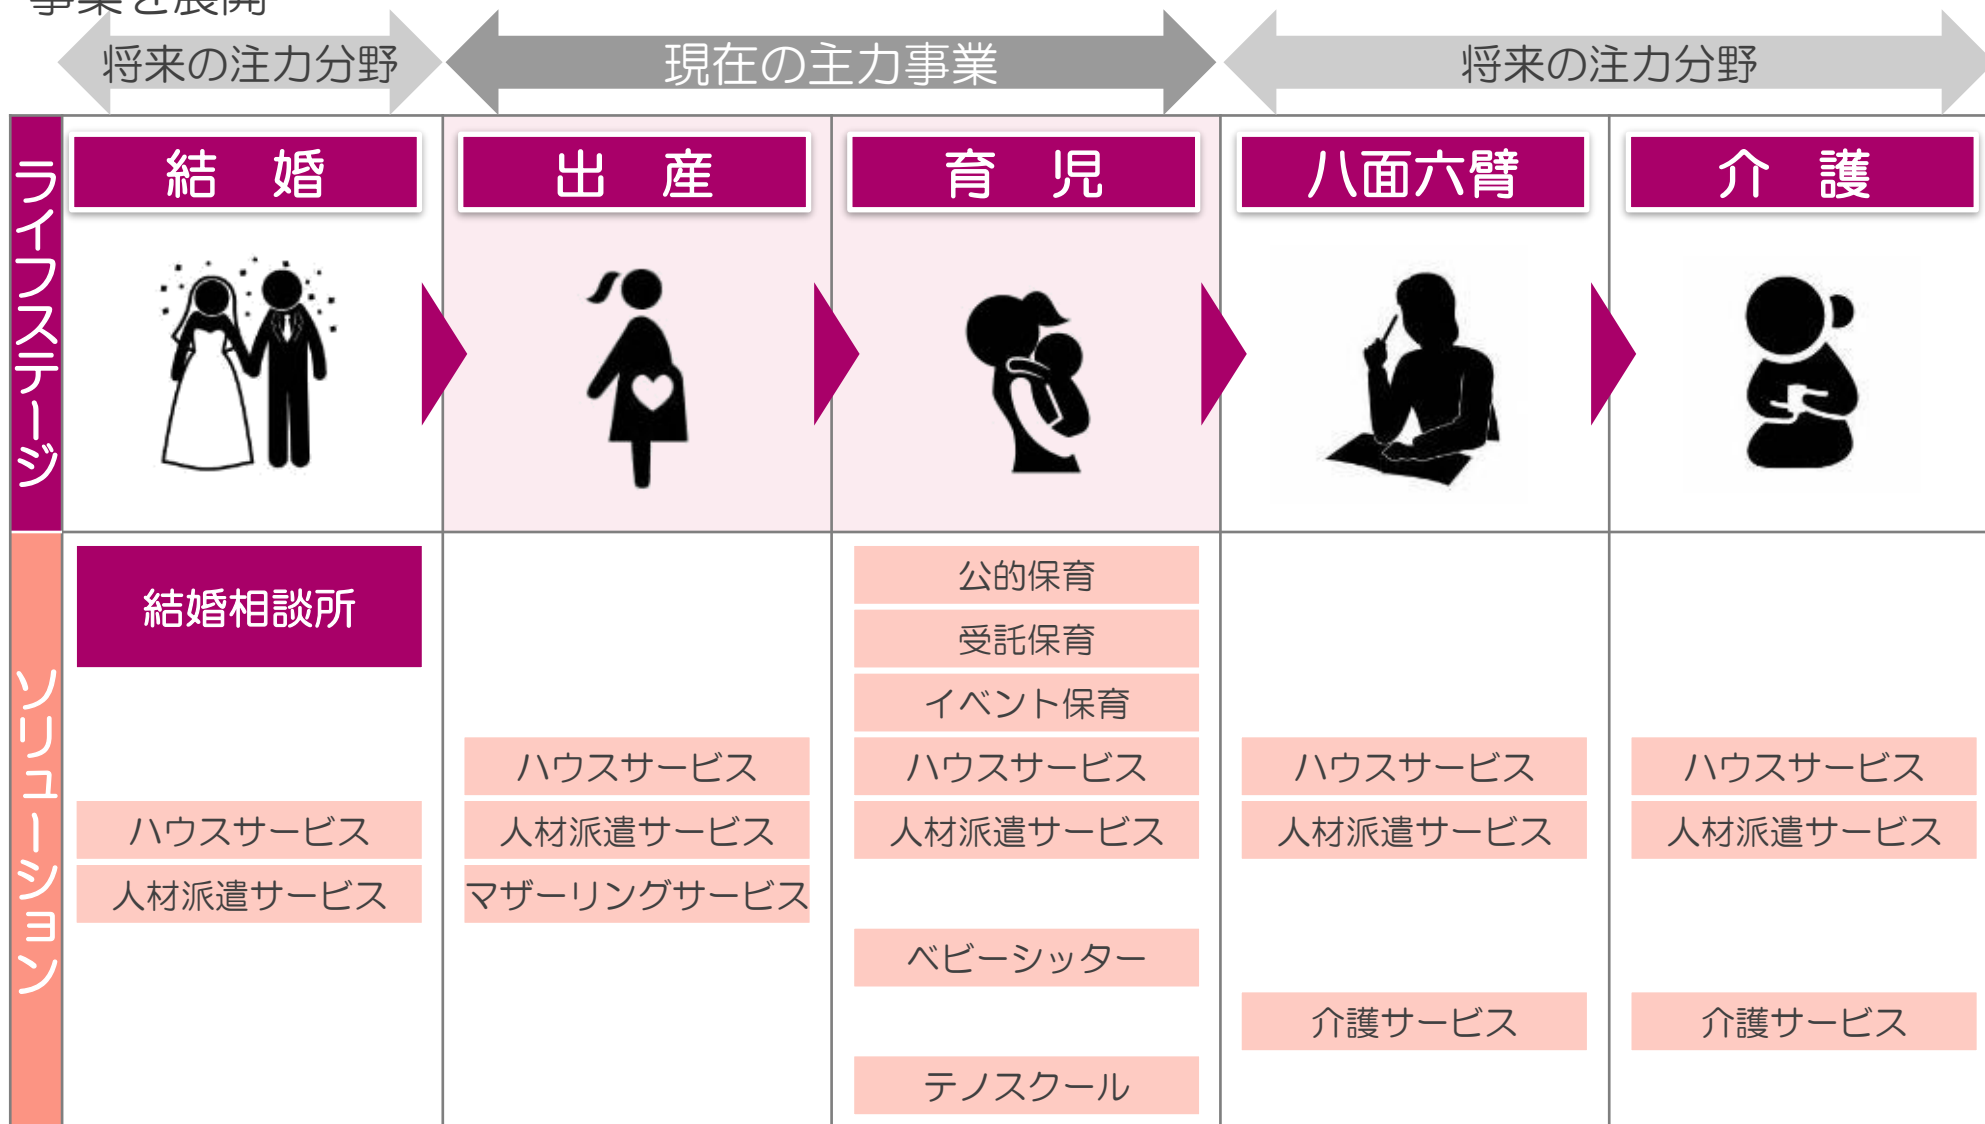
将来の注力分野

現在の主力事業

将来の注力分野

ライフステージ

| 結　婚 | 出　産 | 育　児 | 八面六臂 | 介　護 |
|---|---|---|---|---|

ソリューション

| 結婚 | 出産 | 育児 | 八面六臂 | 介護 |
|---|---|---|---|---|
| 結婚相談所 | | 公的保育 | | |
| | | 受託保育 | | |
| | | イベント保育 | | |
| | ハウスサービス | ハウスサービス | ハウスサービス | ハウスサービス |
| ハウスサービス | 人材派遣サービス | 人材派遣サービス | 人材派遣サービス | 人材派遣サービス |
| 人材派遣サービス | マザーリングサービス | | | |
| | | ベビーシッター | | |
| | | | 介護サービス | 介護サービス |
| | | テノスクール | | |